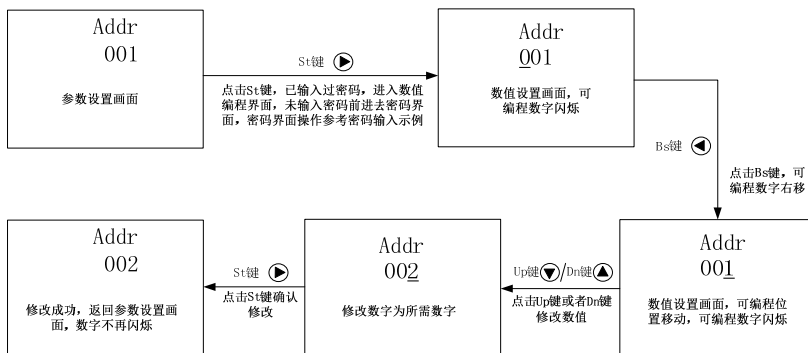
Addr
001
参数设置画面

St键
点击St键，已输入过密码，进入数值编程界面，未输入密码前进去密码界面，密码界面操作参考密码输入示例

Addr
001
数值设置画面，可编程数字闪烁

Bs键
点击Bs键，可编程数字右移

Addr
001
数值设置画面，可编程位置移动，可编程数字闪烁

Up键/Dn键
点击Up键或者Dn键修改数值

Addr
002
修改数字为所需数字

St键
点击St键确认修改

Addr
002
修改成功，返回参数设置画面，数字不再闪烁